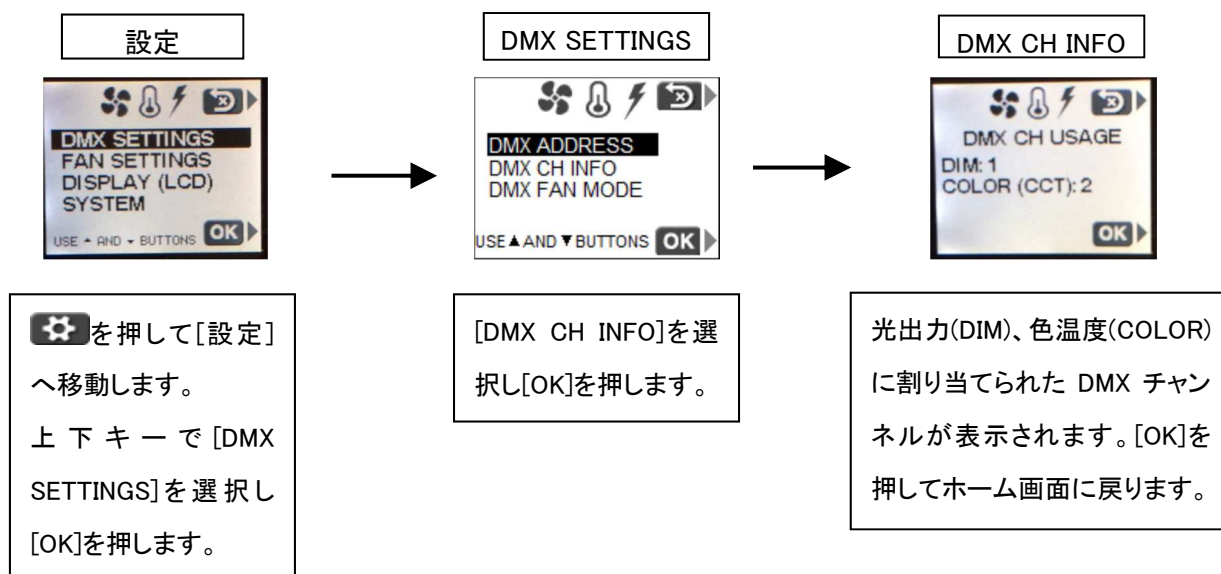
設定

DMX SETTINGS
FAN SETTINGS
DISPLAY (LCD)
SYSTEM
USE ▲ AND ▼ BUTTONS OK

を押して[設定]へ移動します。
上下キーで[DMX SETTINGS]を選択し[OK]を押します。

DMX SETTINGS

DMX ADDRESS
DMX CH INFO
DMX FAN MODE
USE ▲ AND ▼ BUTTONS OK

[DMX CH INFO]を選択し[OK]を押します。

DMX CH INFO

DMX CH USAGE
DIM: 1
COLOR (CCT): 2
OK

光出力(DIM)、色温度(COLOR)に割り当てられた DMX チャンネルが表示されます。[OK]を押してホーム画面に戻ります。